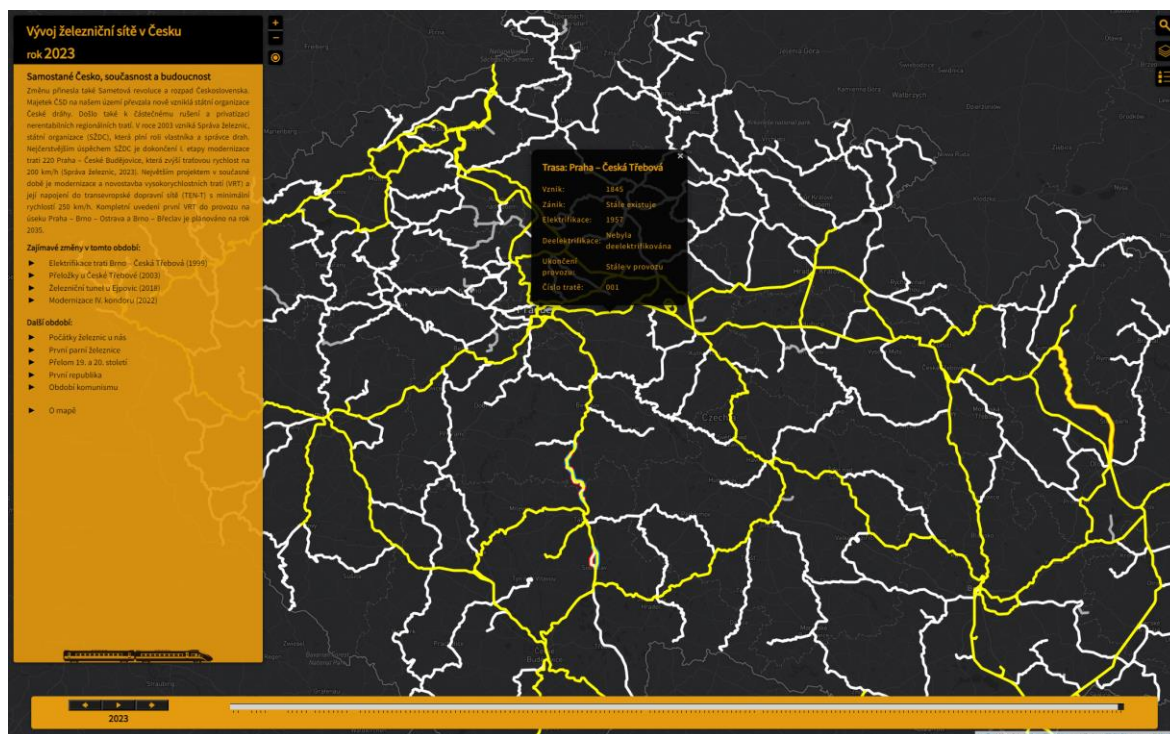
Vývoj železniční sítě v Česku

rok 2023

Samostané Česko, současnost a budoucnost

Změnu přinesla také Sametová revoluce a rozpad Československa. Majetek ČSD na našem území převzala nově vzniklá státní organizace České dráhy. Došlo také k částečnému rušení a privatizaci nerentabilních regionálních tratí. V roce 2003 vzniká Správa železnic, státní organizace (SŽDC), která plní roli vlastníka a správce drah. Nejčerstvějším úspěchem SŽDC je dokončení I. etapy modernizace trati 220 Praha – České Budějovice, která zvýší traťovou rychlost na 200 km/h (Správa železnic, 2023). Největším projektem v současné době je modernizace a novostavba vysokorychlostních tratí (VRT) a její napojení do transevropské dopravní sítě (TEN-T) s minimální rychlostí 250 km/h. Kompletní uvedení první VRT do provozu na úseku Praha – Brno – Ostrava a Brno – Břeclav je plánováno na rok 2035.

Zajímavé změny v tomto období:

► Elektrifikace trati Brno – Česká Třebová (1999)
► Přeložky u České Třebové (2003)
► Železniční tunel u Ejpovic (2018)
► Modernizace IV. koridoru (2022)

Další období:

► Počátky železnic u nás
► První parní železnice
► Přelom 19. a 20. století
► První republika
► Období komunismu

► O mapě

Trasa: Praha – Česká Třebová

| Vznik: | 1845 |
|---|---|
| Zánik: | Stále existuje |
| Elektrifikace: | 1957 |
| Deelektrifikace: | Nebyla deelektrifikována |
| Ukončení provozu: | Stále v provozu |
| Číslo tratě: | 001 |

Praha
Czech

2023